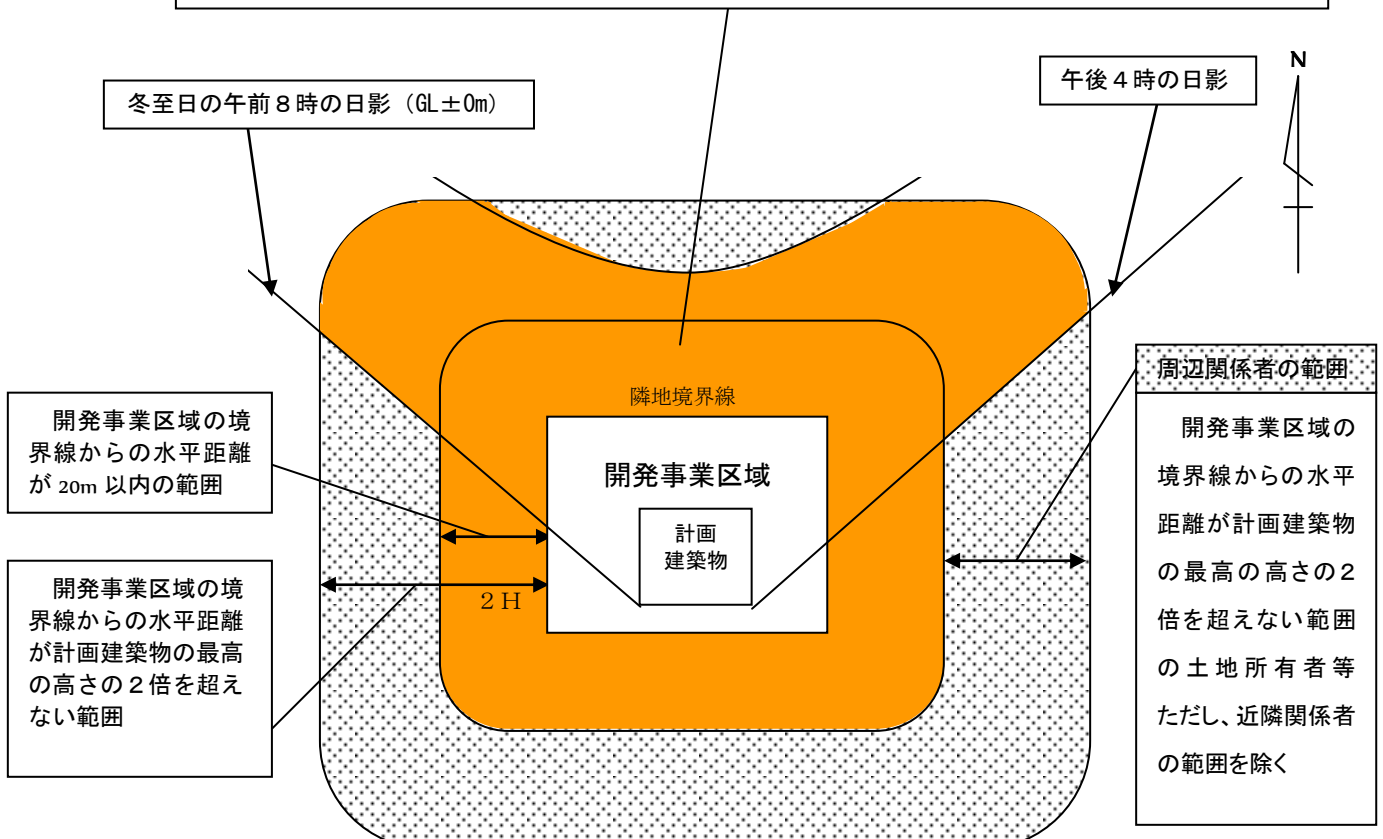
冬至日の午前８時の日影（GL±0m）

午後４時の日影

N

周辺関係者の範囲

開発事業区域の境界線からの水平距離が計画建築物の最高の高さの２倍を超えない範囲の土地所有者等ただし､近隣関係者の範囲を除く

隣地境界線

開発事業区域

計画建築物

開発事業区域の境界線からの水平距離が 20m 以内の範囲

開発事業区域の境界線からの水平距離が計画建築物の最高の高さの２倍を超えない範囲

２Ｈ